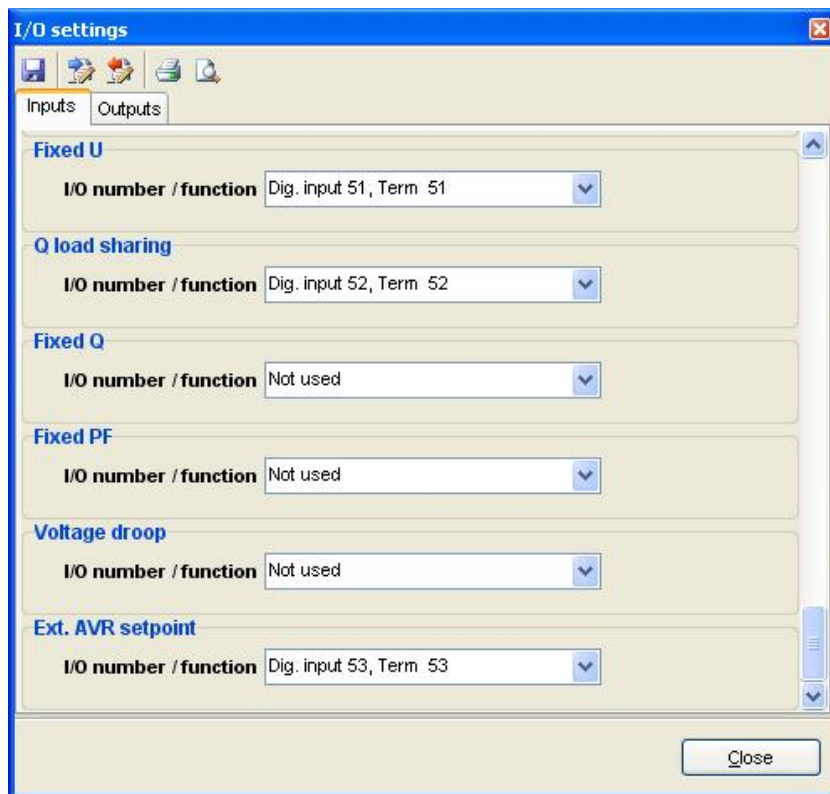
I/O settings

Inputs Outputs

Fixed U
I/O number / function Dig. input 51, Term 51

Q load sharing
I/O number / function Dig. input 52, Term 52

Fixed Q
I/O number / function Not used

Fixed PF
I/O number / function Not used

Voltage droop
I/O number / function Not used

Ext. AVR setpoint
I/O number / function Dig. input 53, Term 53

Close